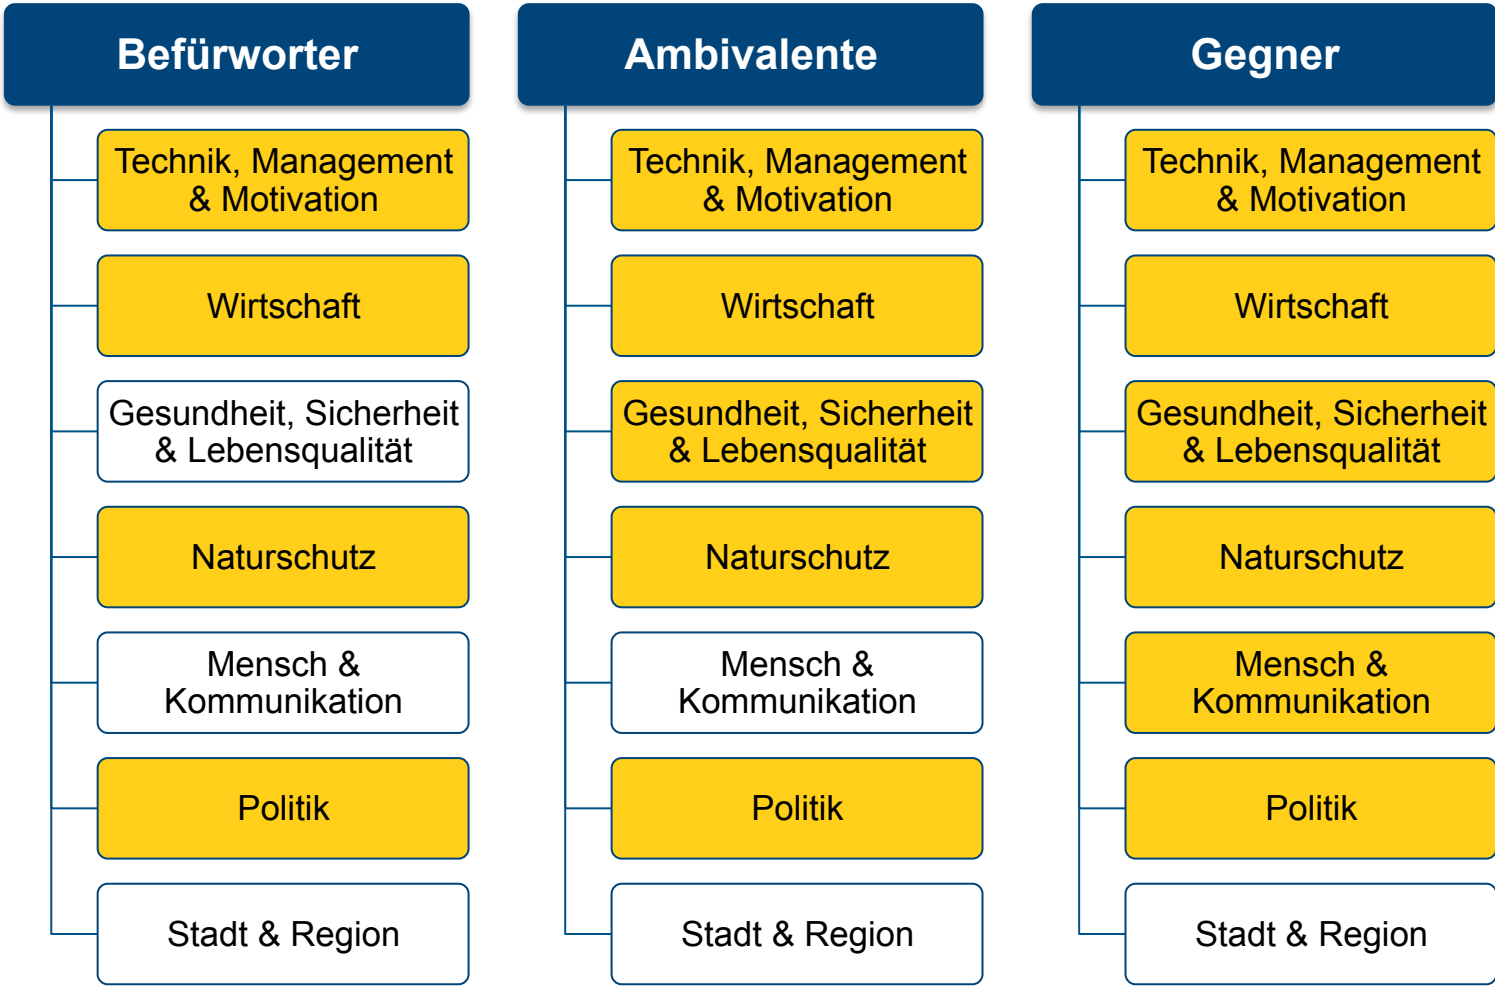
Befürworter

Technik, Management & Motivation

Wirtschaft

Gesundheit, Sicherheit & Lebensqualität

Naturschutz

Mensch & Kommunikation

Politik

Stadt & Region

Ambivalente

Technik, Management & Motivation

Wirtschaft

Gesundheit, Sicherheit & Lebensqualität

Naturschutz

Mensch & Kommunikation

Politik

Stadt & Region

Gegner

Technik, Management & Motivation

Wirtschaft

Gesundheit, Sicherheit & Lebensqualität

Naturschutz

Mensch & Kommunikation

Politik

Stadt & Region